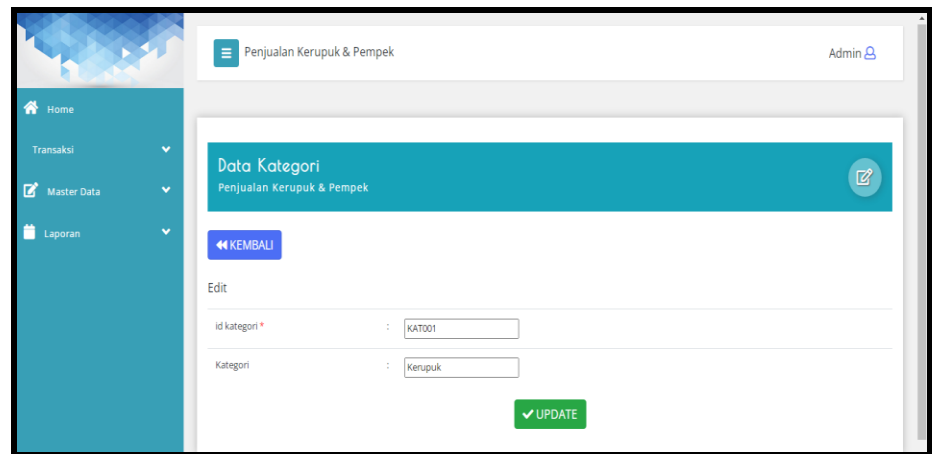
Penjualan Kerupuk & Pempek

Admin

Home

Transaksi

Master Data

Laporan

Data Kategori

Penjualan Kerupuk & Pempek

KEMBALI

Edit

| id kategori * | : | KAT001 |
|---|---|---|
| Kategori | : | Kerupuk |

UPDATE